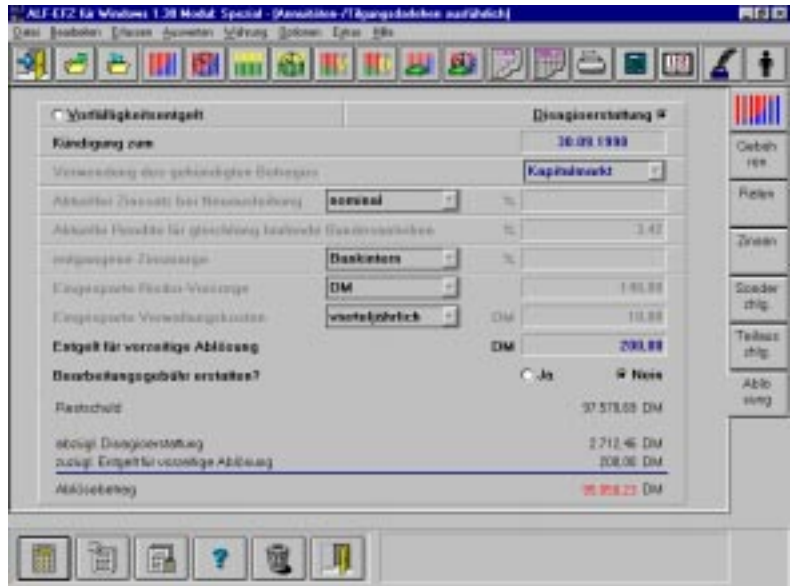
ALF-EFZ für Windows 1.38 Modul: Spezial - [Annuitäten-/Tilgungsdarlehen ausführlich]

Datei Bearbeiten Erfassen Auswerten Währung Optionen Extras Hilfe

Vorfälligkeitsentgelt

Disagioerstattung

Kündigung zum

30.09.1998

Verwendung des gekündigten Betrages

Kapitalmarkt

Aktueller Zinssatz bei Neuanlage

nominal

%

Aktuelle Rendite für gleichlang laufende Bundesanleihen

%

3,42

entgangene Zinsmarge

Bankintern

%

Eingesparte Risiko-Vorsorge

DM

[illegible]

Eingesparte Verwaltungskosten

vierteljährlich

DM

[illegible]

Entgelt für vorzeitige Ablösung

DM

200,00

Bearbeitungsgebühr erstatten?

Ja

Nein

Restschuld

97.578,69 DM

abzügl. Disagioerstattung

2.712,46 DM

zuzügl. Entgelt für vorzeitige Ablösung

200,00 DM

Ablösebetrag

95.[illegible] DM

Gebühren

Raten

Zinsen

Sondertilg.

Teilauszahlg.

Ablösung

?